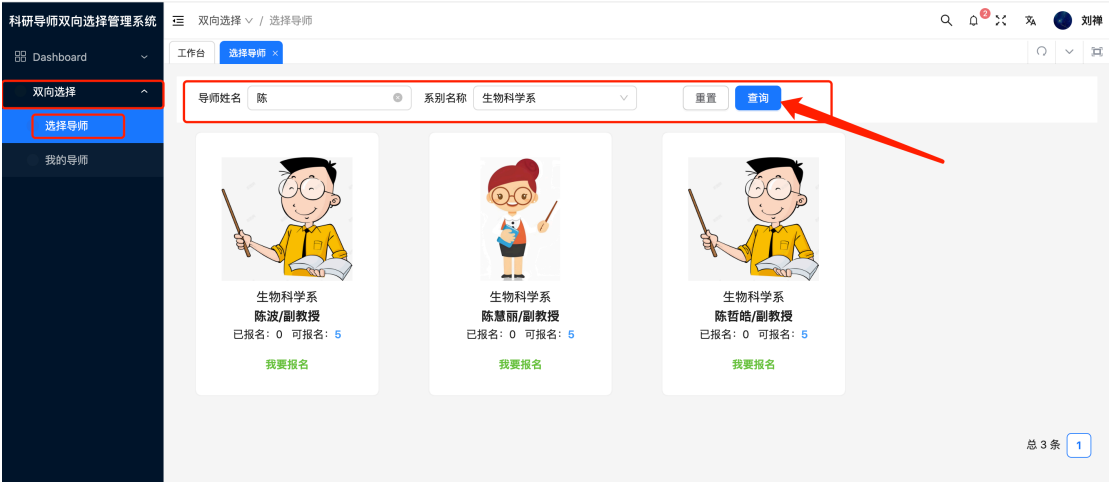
科研导师双向选择管理系统

Dashboard

双向选择

选择导师

我的导师

双向选择 / 选择导师

2

文A

刘禅

工作台

选择导师 ×

导师姓名 陈

系别名称 生物科学系

重置

查询

生物科学系
陈波/副教授
已报名：0 可报名：5
我要报名

生物科学系
陈慧丽/副教授
已报名：0 可报名：5
我要报名

生物科学系
陈哲皓/副教授
已报名：0 可报名：5
我要报名

总 3 条 1